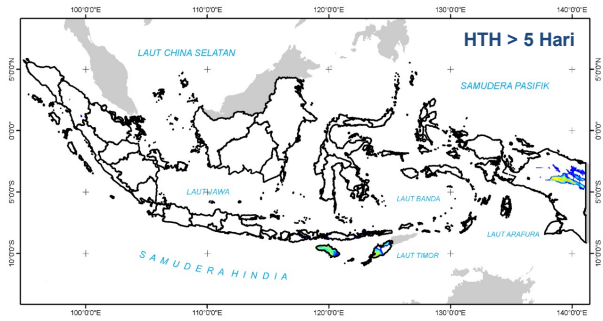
100°0'0"E 110°0'0"E 120°0'0"E 130°0'0"E 140°0'0"E

HTH > 5 Hari

LAUT CHINA SELATAN

SAMUDERA PASIFIK

LAUT JAWA

LAUT BANDA

LAUT ARAFURA

LAUT TIMOR

SAMUDERA HINDIA

5°0'0"N
0°0'0"
5°0'0"S
10°0'0"S

5°0'0"N
0°0'0"
5°0'0"S
10°0'0"S

100°0'0"E 110°0'0"E 120°0'0"E 130°0'0"E 140°0'0"E